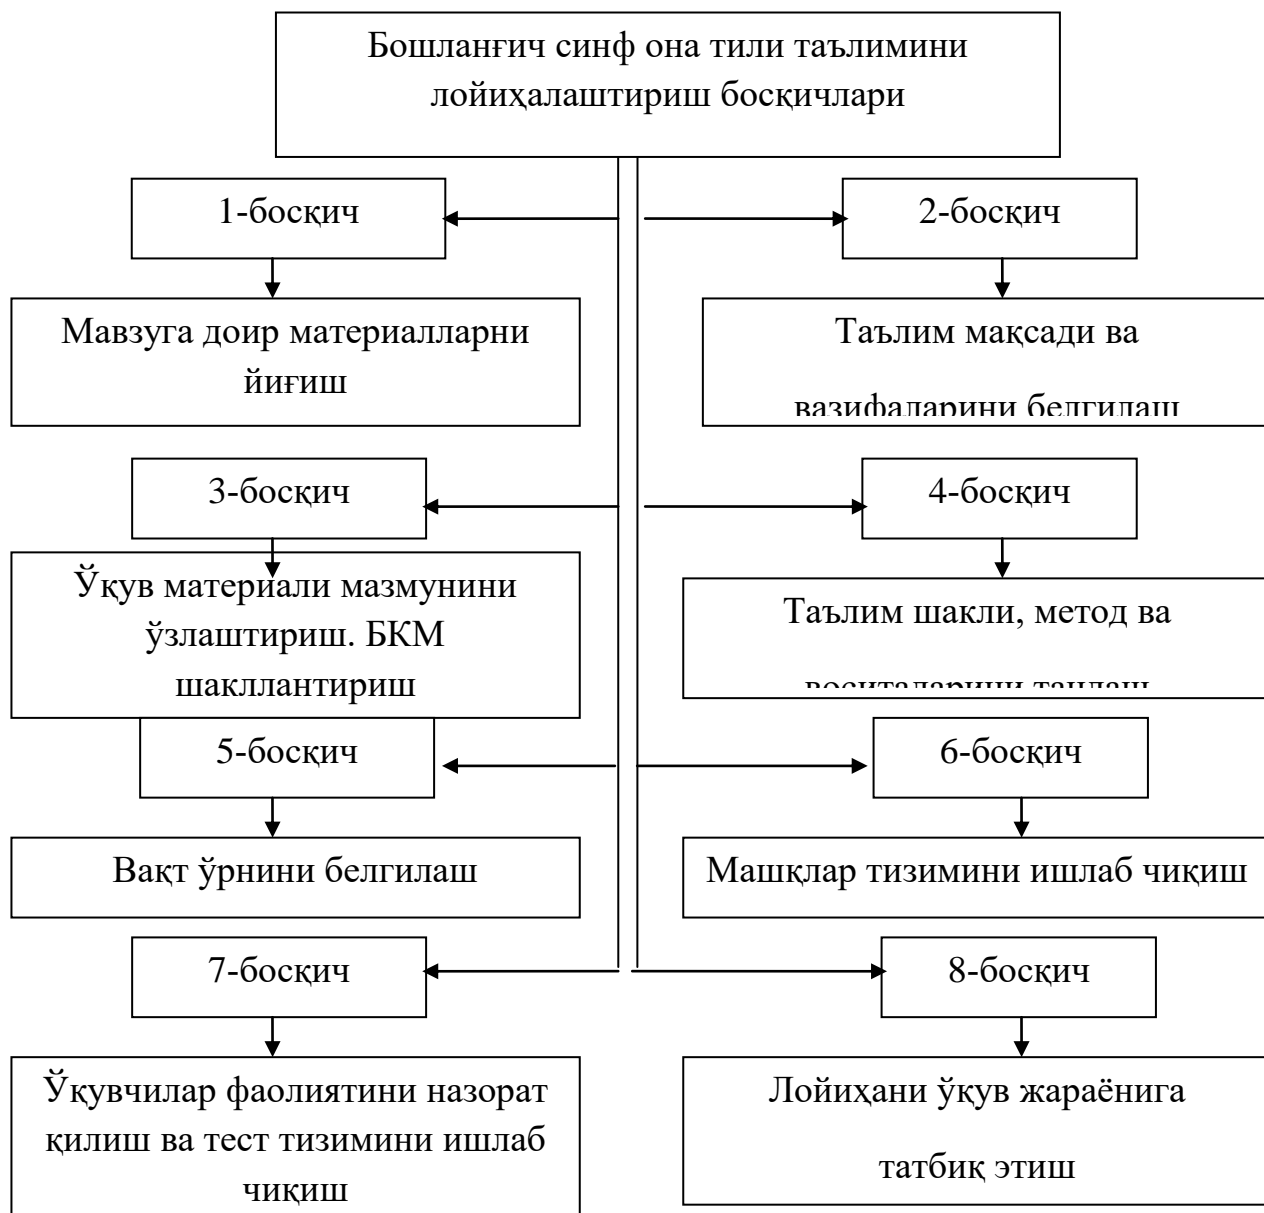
Бошланғич синф она тили таълимини лойиҳалаштириш босқичлари

1-босқич

2-босқич

Мавзуга доир материалларни йиғиш

Таълим мақсади ва вазифаларини белгилаш

3-босқич

4-босқич

Ўқув материали мазмунини ўзлаштириш. БКМ шакллантириш

Таълим шакли, метод ва воситаларини танлаш

5-босқич

6-босқич

Вақт ўрнини белгилаш

Машқлар тизимини ишлаб чиқиш

7-босқич

8-босқич

Ўқувчилар фаолиятини назорат қилиш ва тест тизимини ишлаб чиқиш

Лойиҳани ўқув жараёнига татбиқ этиш